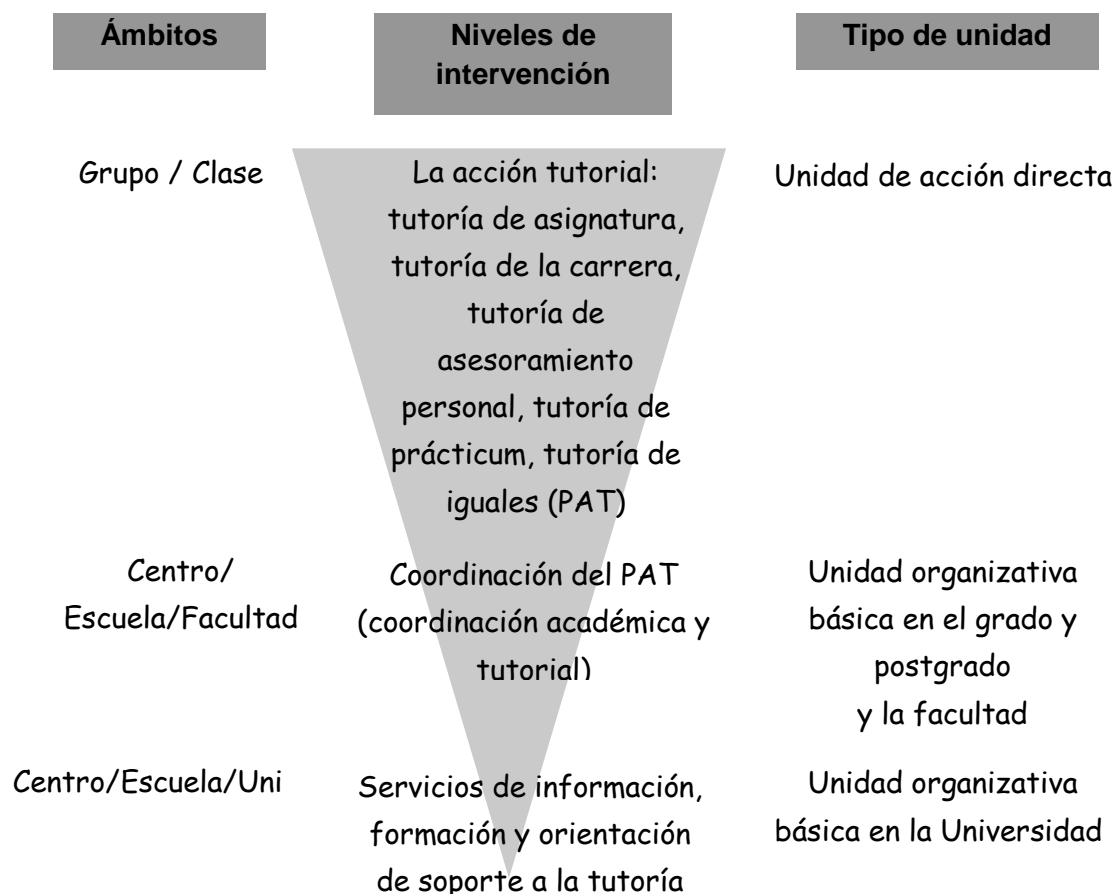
| Ámbitos | Niveles de intervención | Tipo de unidad |
|---|---|---|
| Grupo / Clase | La acción tutorial: tutoría de asignatura, tutoría de la carrera, tutoría de asesoramiento personal, tutoría de prácticum, tutoría de iguales (PAT) | Unidad de acción directa |
| Centro/ Escuela/Facultad | Coordinación del PAT (coordinación académica y tutorial) | Unidad organizativa básica en el grado y postgrado y la facultad |
| Centro/Escuela/Uni | Servicios de información, formación y orientación de soporte a la tutoría | Unidad organizativa básica en la Universidad |